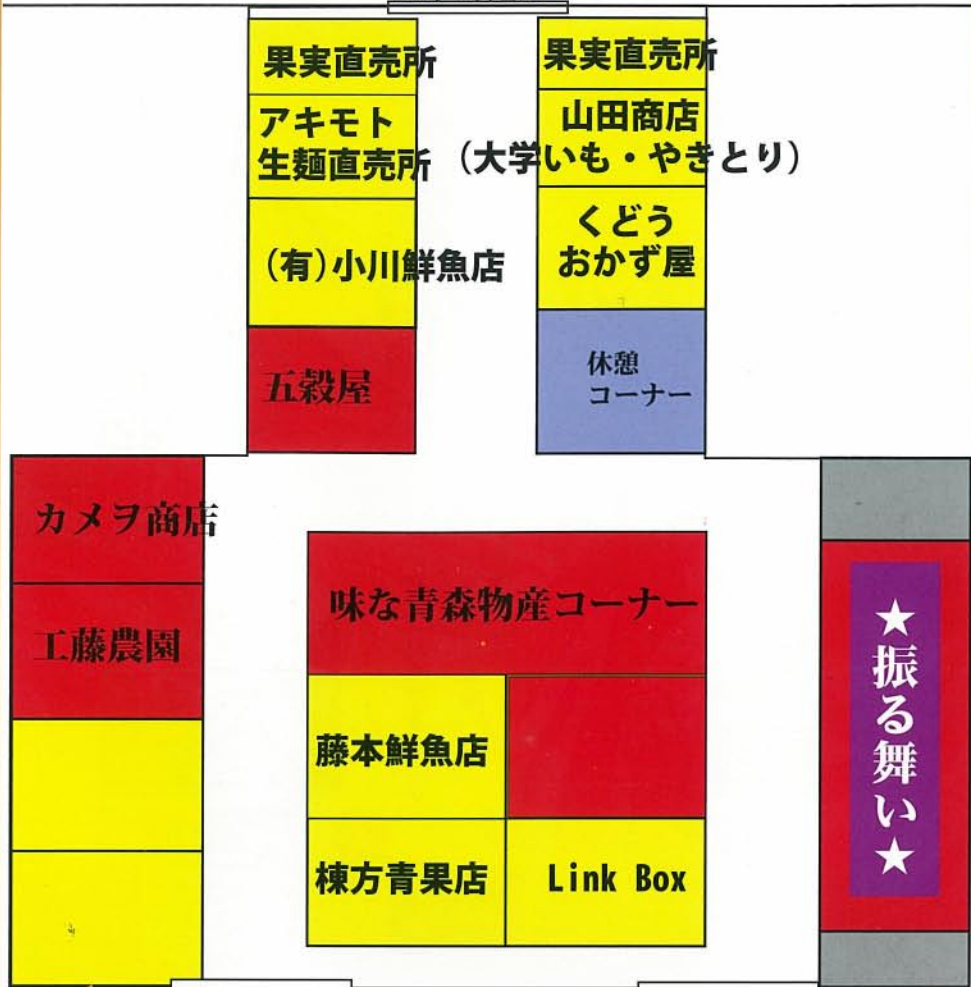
果実直売所

アキモト
生麺直売所

(有)小川鮮魚店

五穀屋

果実直売所

山田商店
(大学いも・やきとり)

くどう
おかず屋

休憩
コーナー

カメヲ商店

工藤農園

味な青森物産コーナー

藤本鮮魚店

棟方青果店

Link Box

★振る舞い★